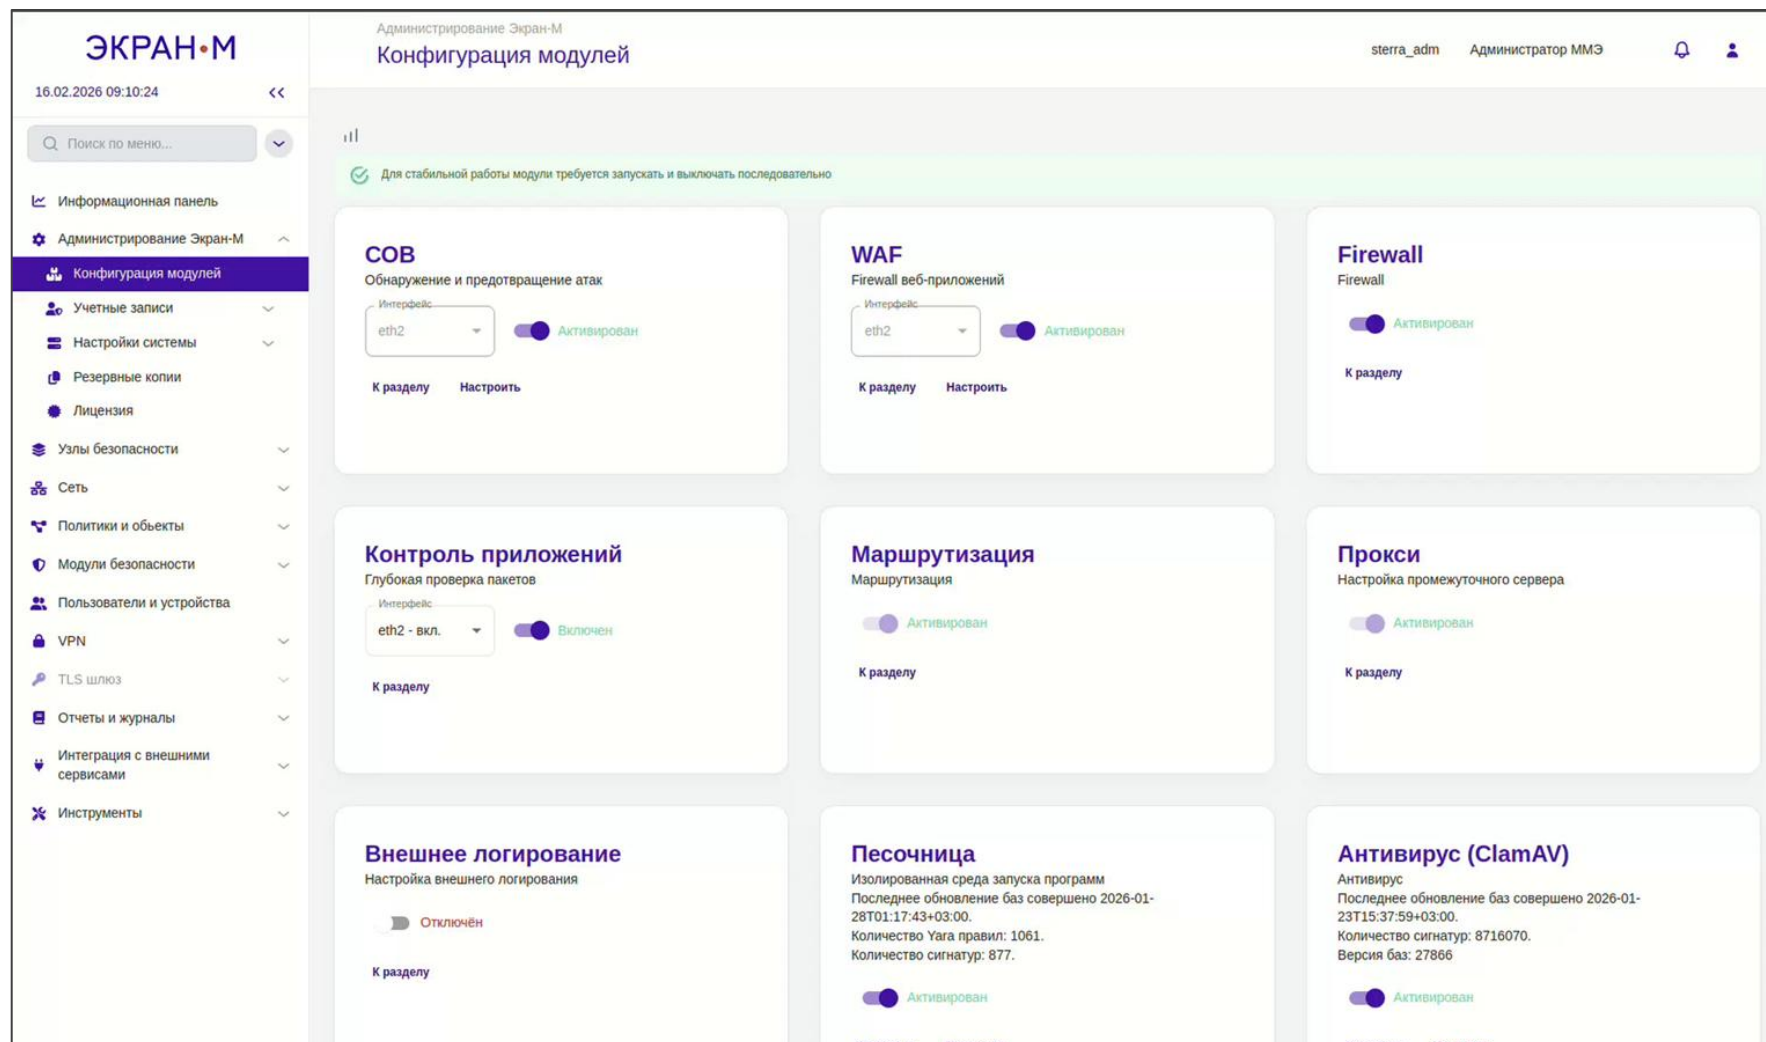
ЭКРАН•М

16.02.2026 09:10:24

Поиск по меню...

Информационная панель
Администрирование Экран-М
Конфигурация модулей
Учетные записи
Настройки системы
Резервные копии
Лицензия
Узлы безопасности
Сеть
Политики и обьекты
Модули безопасности
Пользователи и устройства
VPN
TLS шлюз
Отчеты и журналы
Интеграция с внешними сервисами
Инструменты

Администрирование Экран-М
Конфигурация модулей

sterra_adm Администратор ММЭ

Для стабильной работы модули требуется запускать и выключать последовательно

СОВ
Обнаружение и предотвращение атак
Интерфейс
eth2
Активирован
К разделу Настроить

WAF
Firewall веб-приложений
Интерфейс
eth2
Активирован
К разделу Настроить

Firewall
Firewall
Активирован
К разделу

Контроль приложений
Глубокая проверка пакетов
Интерфейс
eth2 - вкл.
Включен
К разделу

Маршрутизация
Маршрутизация
Активирован
К разделу

Прокси
Настройка промежуточного сервера
Активирован
К разделу

Внешнее логирование
Настройка внешнего логирования
Отключён
К разделу

Песочница
Изолированная среда запуска программ
Последнее обновление баз совершено 2026-01-28T01:17:43+03:00.
Количество Yara правил: 1061.
Количество сигнатур: 877.
Активирован

Антивирус (ClamAV)
Антивирус
Последнее обновление баз совершено 2026-01-23T15:37:59+03:00.
Количество сигнатур: 8716070.
Версия баз: 27866
Активирован